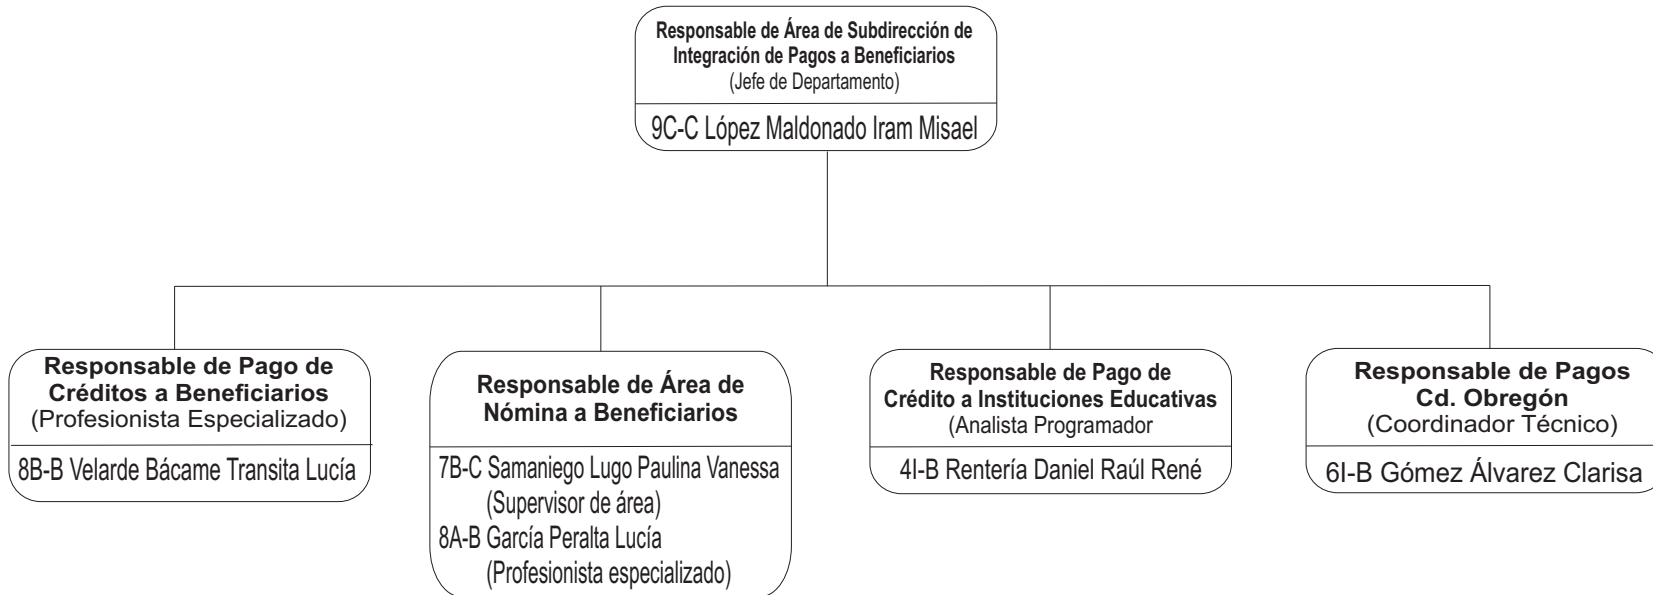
Responsable de Área de Subdirección de Integración de Pagos a Beneficiarios
(Jefe de Departamento)
9C-C López Maldonado Iram Misael

Responsable de Pago de Créditos a Beneficiarios
(Profesionista Especializado)
8B-B Velarde Bácame Transita Lucía

Responsable de Área de Nómina a Beneficiarios
7B-C Samaniego Lugo Paulina Vanessa
(Supervisor de área)
8A-B García Peralta Lucía
(Profesionista especializado)

Responsable de Pago de Crédito a Instituciones Educativas
(Analista Programador
4I-B Rentería Daniel Raúl René

Responsable de Pagos Cd. Obregón
(Coordinador Técnico)
6I-B Gómez Álvarez Clarisa